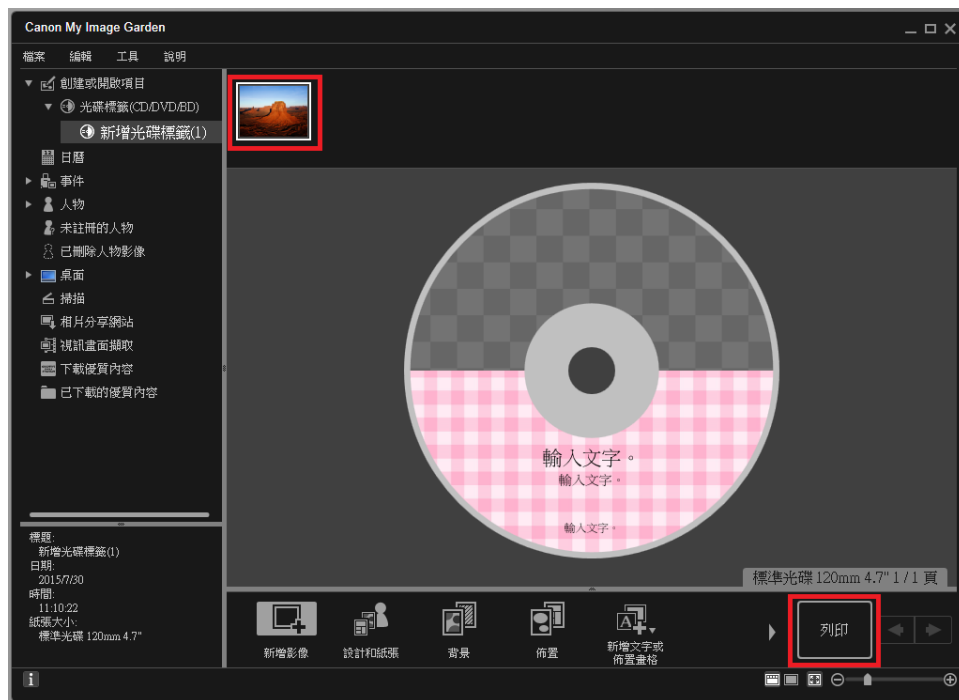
Canon My Image Garden

檔案 編輯 工具 說明

創建或開啟項目
光碟標籤(CD/DVD/BD)
新增光碟標籤(1)
日曆
事件
人物
未註冊的人物
已刪除人物影像
桌面
掃描
相片分享網站
視訊畫面擷取
下載優質內容
已下載的優質內容

標題:
新增光碟標籤(1)
日期:
2015/7/30
時間:
11:10:22
紙張大小:
標準光碟 120mm 4.7"

輸入文字。
輸入文字。
輸入文字。

標準光碟 120mm 4.7" 1 / 1 頁

新增影像 設計和紙張 背景 佈置 新增文字或佈置畫格

列印